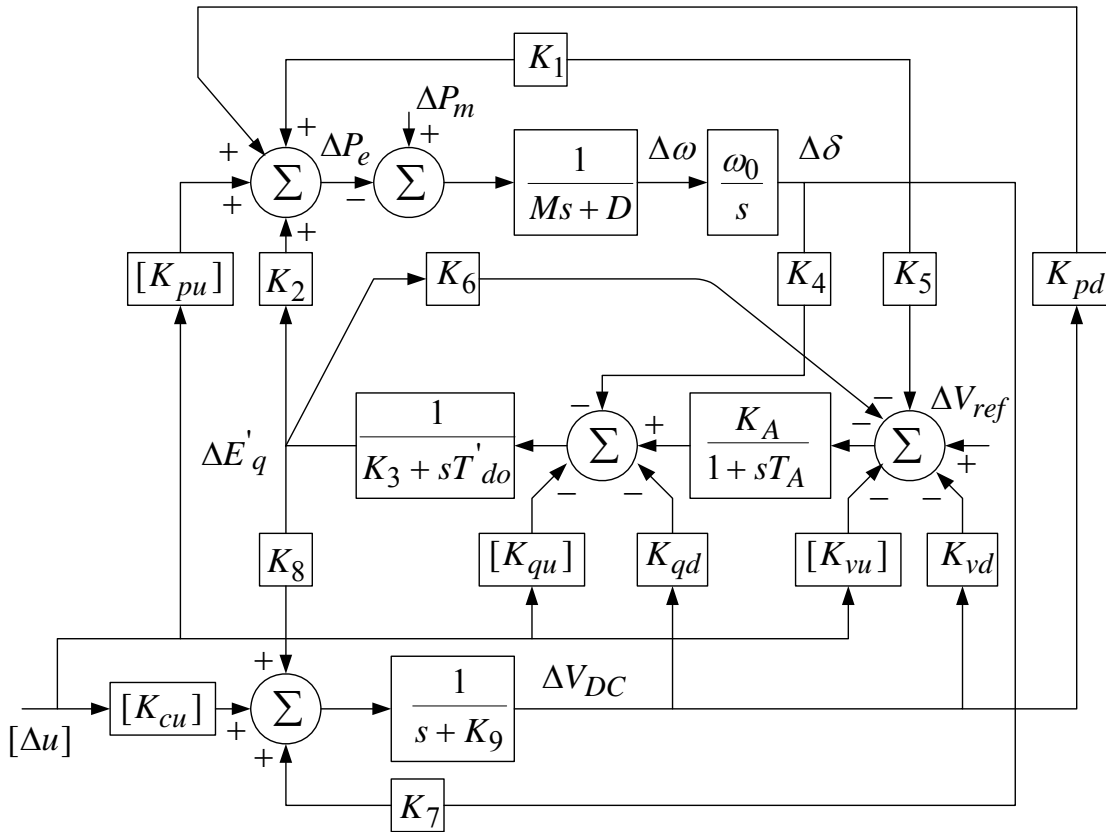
$K_1$

$\Delta P_m$

+

+

$\Delta P_e$

+

$\Sigma$

$-$

$\Sigma$

$\frac{1}{Ms+D}$

$\Delta\omega$

$\frac{\omega_0}{s}$

$\Delta\delta$

+

+

$[K_{pu}]$

$K_2$

$K_6$

$K_4$

$K_5$

$K_{pd}$

$-$

$-$

$\Delta V_{ref}$

$\Delta E'_q$

$\frac{1}{K_3+sT'_{do}}$

$-$

$\Sigma$

+

$\frac{K_A}{1+sT_A}$

$-$

$\Sigma$

+

$-$

$-$

$-$

$-$

$[K_{qu}]$

$K_{qd}$

$[K_{vu}]$

$K_{vd}$

$K_8$

+

$[K_{cu}]$

$\Sigma$

$\frac{1}{s+K_9}$

$\Delta V_{DC}$

$[\Delta u]$

+

+

$K_7$